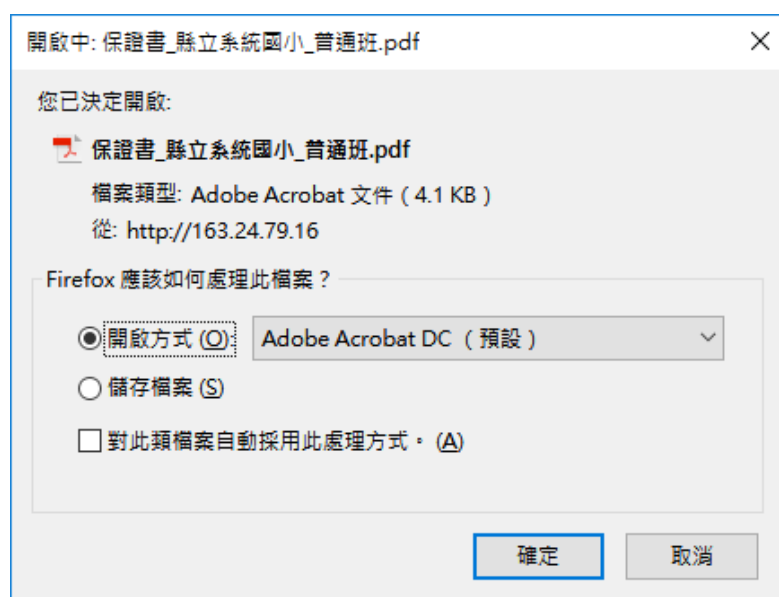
開啟中: 保證書_縣立系統國小_普通班.pdf

您已決定開啟:

保證書_縣立系統國小_普通班.pdf

檔案類型: Adobe Acrobat 文件 ( 4.1 KB )

從: http://163.24.79.16

Firefox 應該如何處理此檔案？

開啟方式 (O): Adobe Acrobat DC ( 預設 )

儲存檔案 (S)

對此類檔案自動採用此處理方式。(A)

確定

取消